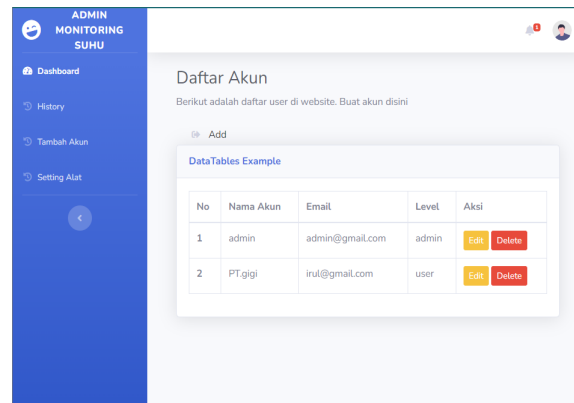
ADMIN MONITORING SUHU

Dashboard

History

Tambah Akun

Setting Alat

1

Daftar Akun

Berikut adalah daftar user di website. Buat akun disini

Add

DataTables Example

| No | Nama Akun | Email | Level | Aksi |
|---|---|---|---|---|
| 1 | admin | admin@gmail.com | admin | Edit Delete |
| 2 | PT.gigi | irul@gmail.com | user | Edit Delete |